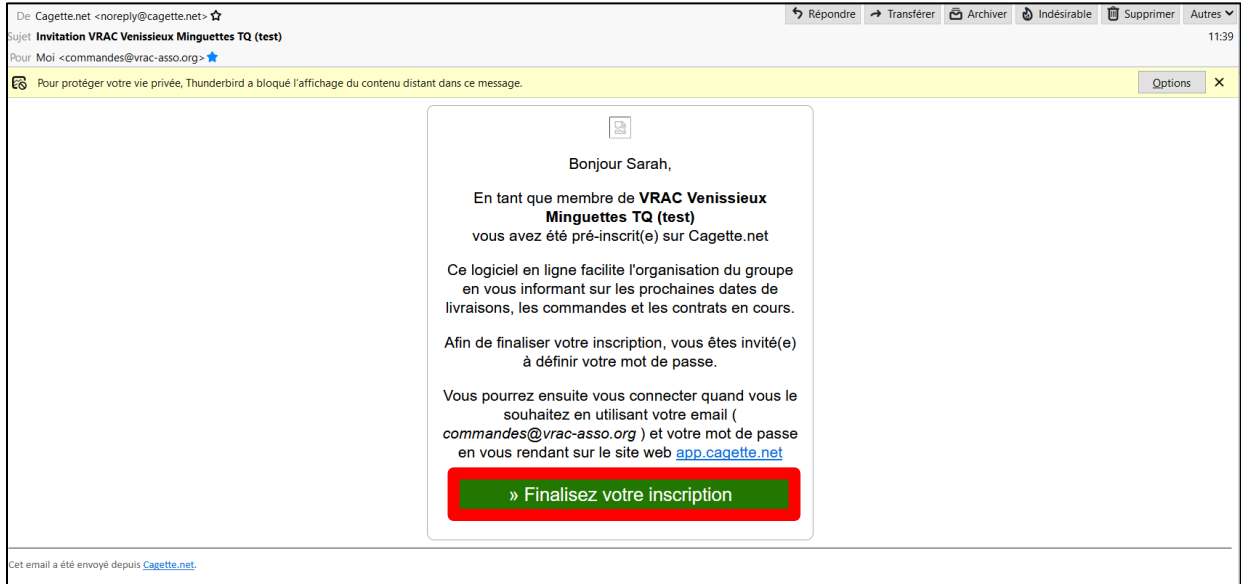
De Cagette.net <noreply@cagette.net>
Sujet Invitation VRAC Venissieux Minguettes TQ (test)
Pour Moi <commandes@vrac-asso.org>

Répondre | Transférer | Archiver | Indésirable | Supprimer | Autres

11:39

Pour protéger votre vie privée, Thunderbird a bloqué l'affichage du contenu distant dans ce message.

Options

Bonjour Sarah,

En tant que membre de **VRAC Venissieux Minguettes TQ (test)** vous avez été pré-inscrit(e) sur Cagette.net

Ce logiciel en ligne facilite l'organisation du groupe en vous informant sur les prochaines dates de livraisons, les commandes et les contrats en cours.

Afin de finaliser votre inscription, vous êtes invité(e) à définir votre mot de passe.

Vous pourrez ensuite vous connecter quand vous le souhaitez en utilisant votre email ( *commandes@vrac-asso.org* ) et votre mot de passe en vous rendant sur le site web app.cagette.net

» Finalisez votre inscription

Cet email a été envoyé depuis Cagette.net.